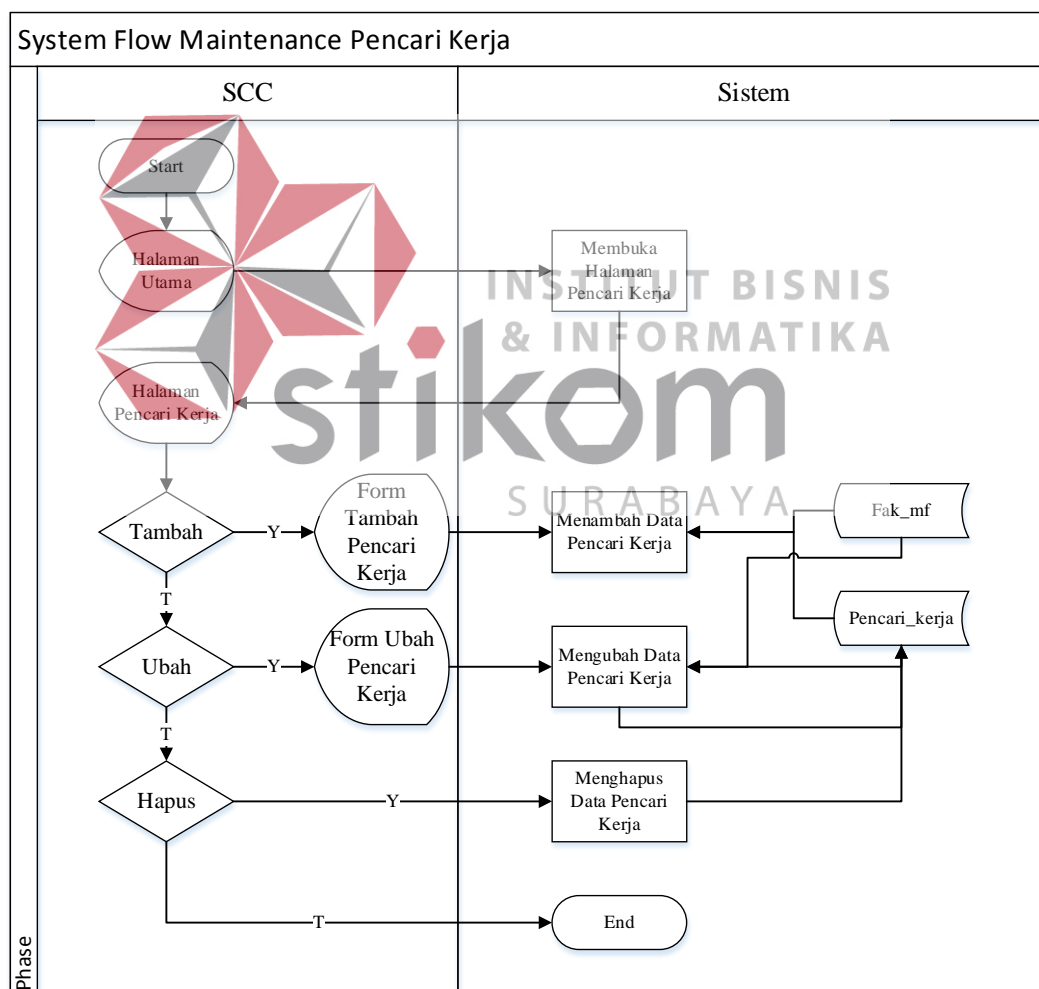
System Flow Maintenance Pencari Kerja

SCC

Sistem

Start

Halaman Utama

Membuka Halaman Pencari Kerja

INSTITUT BISNIS & INFORMATIKA

stikom

SURABAYA

Halaman Pencari Kerja

Tambah

Y

Form Tambah Pencari Kerja

Menambah Data Pencari Kerja

Fak_mf

T

Pencari_kerja

Ubah

Y

Form Ubah Pencari Kerja

Mengubah Data Pencari Kerja

T

Hapus

Y

Menghapus Data Pencari Kerja

T

End

Phase